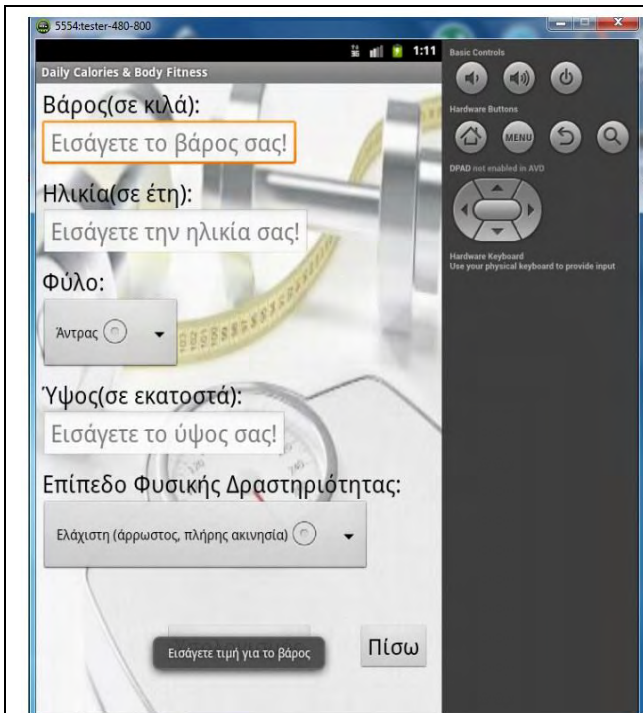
5554:tester-480-800

1:11

Daily Calories & Body Fitness

Βάρος(σε κιλά):

Εισάγετε το βάρος σας!

Ηλικία(σε έτη):

Εισάγετε την ηλικία σας!

Φύλο:

Άντρας

Ύψος(σε εκατοστά):

Εισάγετε το ύψος σας!

Επίπεδο Φυσικής Δραστηριότητας:

Ελάχιστη (άρρωστος, πλήρης ακινησία)

Εισάγετε τιμή για το βάρος

Πίσω

Basic Controls

Hardware Buttons

MENU

DPAD not enabled in AVD

Hardware Keyboard
Use your physical keyboard to provide input